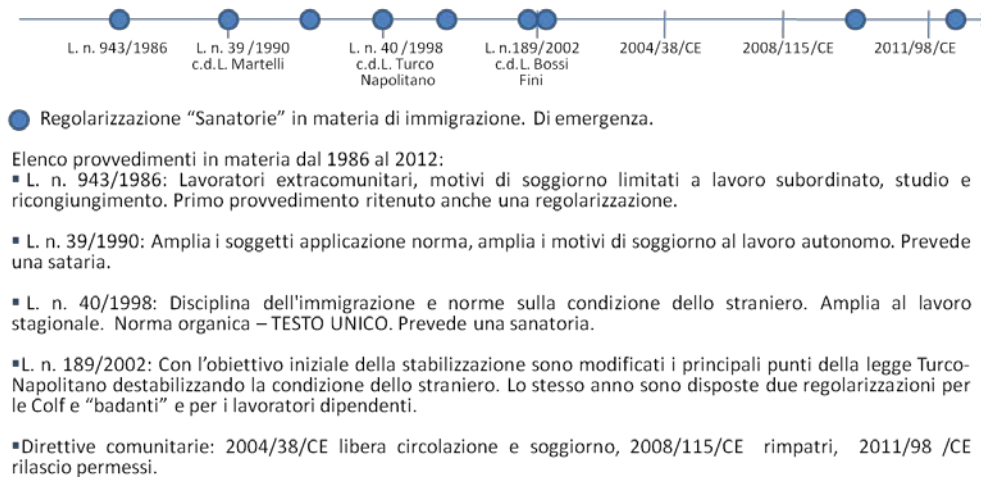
L. n. 943/1986 L. n. 39 /1990 c.d.L. Martelli L. n. 40 /1998 c.d.L. Turco Napolitano L. n.189/2002 c.d.L. Bossi Fini 2004/38/CE 2008/115/CE 2011/98/CE

Regolarizzazione "Sanatorie" in materia di immigrazione. Di emergenza.

Elenco provvedimenti in materia dal 1986 al 2012:
▪ L. n. 943/1986: Lavoratori extracomunitari, motivi di soggiorno limitati a lavoro subordinato, studio e ricongiungimento. Primo provvedimento ritenuto anche una regolarizzazione.

▪ L. n. 39/1990: Amplia i soggetti applicazione norma, amplia i motivi di soggiorno al lavoro autonomo. Prevede una sataria.

▪ L. n. 40/1998: Disciplina dell'immigrazione e norme sulla condizione dello straniero. Amplia al lavoro stagionale. Norma organica – TESTO UNICO. Prevede una sanatoria.

▪L. n. 189/2002: Con l'obiettivo iniziale della stabilizzazione sono modificati i principali punti della legge Turco-Napolitano destabilizzando la condizione dello straniero. Lo stesso anno sono disposte due regolarizzazioni per le Colf e "badanti" e per i lavoratori dipendenti.

▪Direttive comunitarie: 2004/38/CE libera circolazione e soggiorno, 2008/115/CE rimpatri, 2011/98 /CE rilascio permessi.